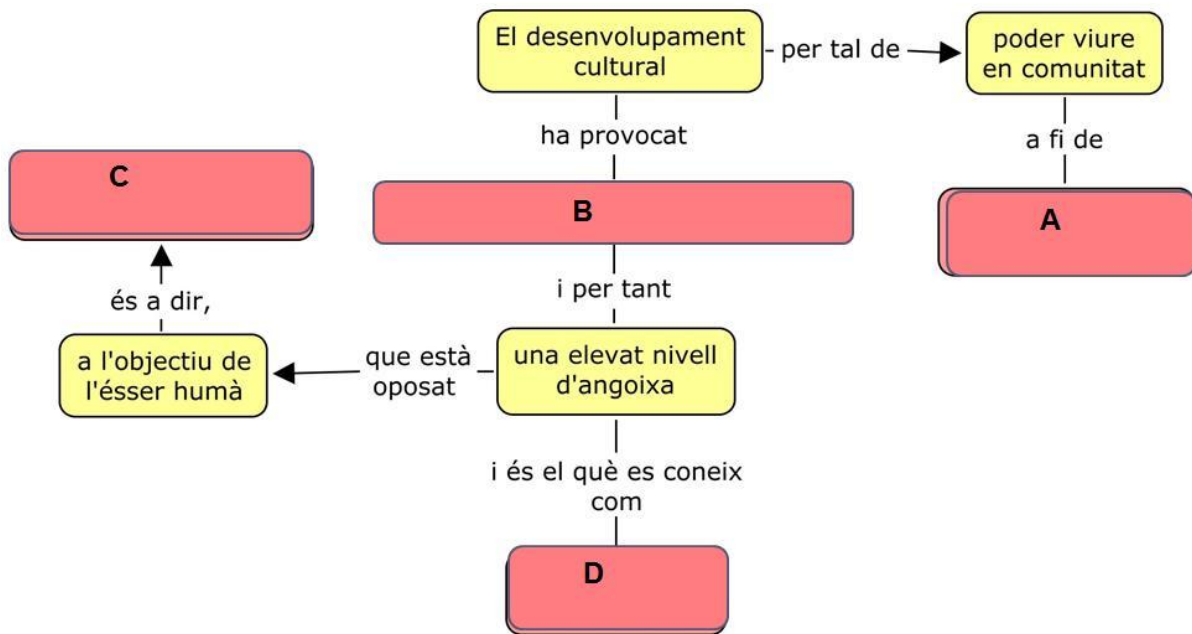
El desenvolupament cultural

per tal de

poder viure en comunitat

a fi de

A

ha provocat

B

i per tant

una elevat nivell d'angoixa

que està oposat

a l'objectiu de l'ésser humà

és a dir,

C

i és el què es coneix com

D